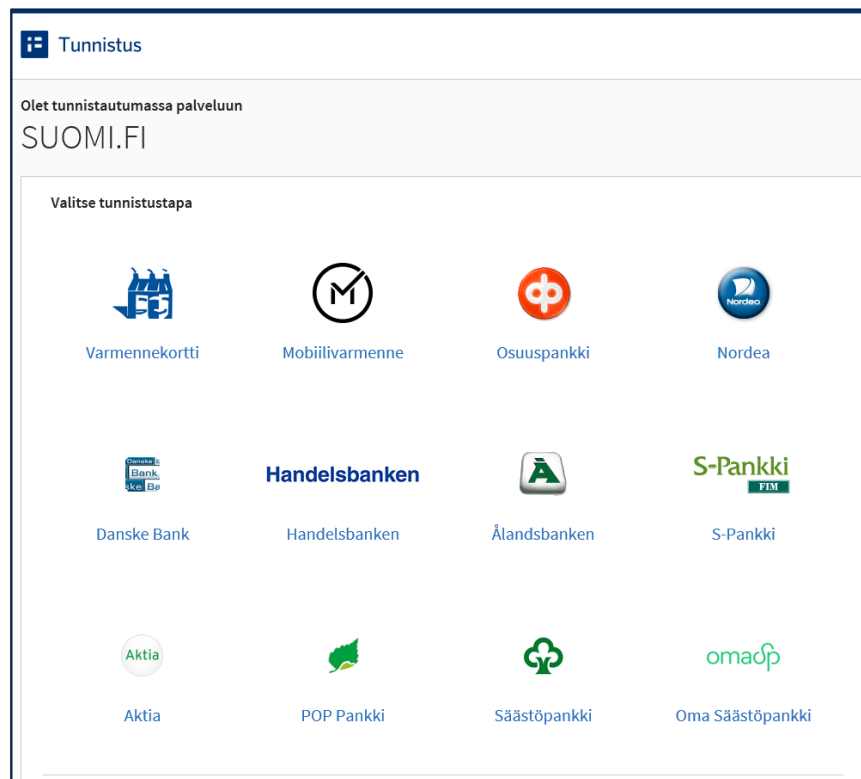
Tunnistus

Olet tunnistautumassa palveluun

SUOMI.FI

Valitse tunnistustapa

Varmennekortti

Mobiilivarmenne

Osuuspankki

Nordea

Nordea

Danske Bank

Danske Bank

Handelsbanken

Handelsbanken

Ålandsbanken

S-Pankki FIM

S-Pankki

Aktia

Aktia

POP Pankki

Säästöpankki

omasp

Oma Säästöpankki